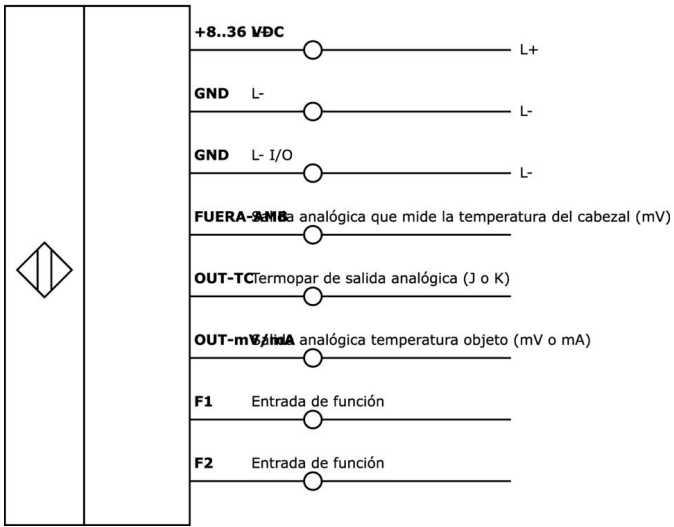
+8..36 VDC
L+

GND L-
L-

GND L- I/O
L-

FUERA-AMB Salida analógica que mide la temperatura del cabezal (mV)

OUT-TC Termopar de salida analógica (J o K)

OUT-mV/mA Salida analógica temperatura objeto (mV o mA)

F1 Entrada de función

F2 Entrada de función